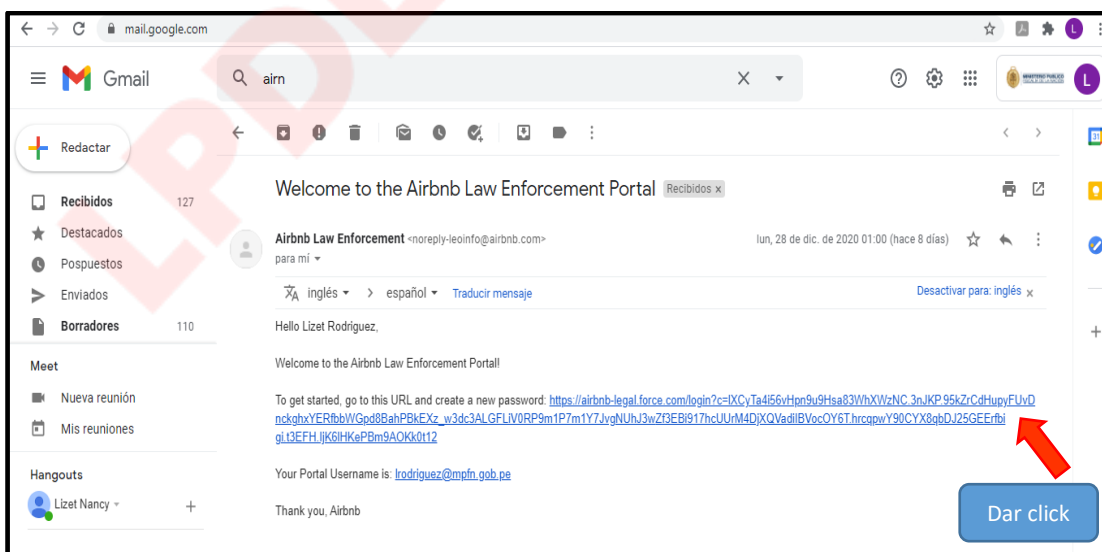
mail.google.com

Gmail

airn

Redactar

Recibidos 127
Destacados
Pospuestos
Enviados
Borradores 110

Meet
Nueva reunión
Mis reuniones

Hangouts
Lizet Nancy

Welcome to the Airbnb Law Enforcement Portal Recibidos ×

Airbnb Law Enforcement <noreply-leoinfo@airbnb.com>
para mí

lun, 28 de dic. de 2020 01:00 (hace 8 días)

inglés > español Traducir mensaje
Desactivar para: inglés ×

Hello Lizet Rodriguez,

Welcome to the Airbnb Law Enforcement Portal!

To get started, go to this URL and create a new password: https://airbnb-legal.force.com/login?c=IXCyTa4i56vHpn9u9Hsa83WhXWzNC.3nJKP.95kZrCdHupyFUvDnckghxYERfbbWGpd8BahPBkEXz_w3dc3ALGFLiV0RP9m1P7m1Y7JvgNUhJ3wZf3EBi917hcUUrM4DjXQVadIlBVocOY6T.hrcqpwY90CYX8qbDJ25GEErfbigi.t3EFH.ljK6lHKePBm9AOKk0t12

Your Portal Username is: lrodriguez@mpfn.gob.pe

Thank you, Airbnb

Dar click